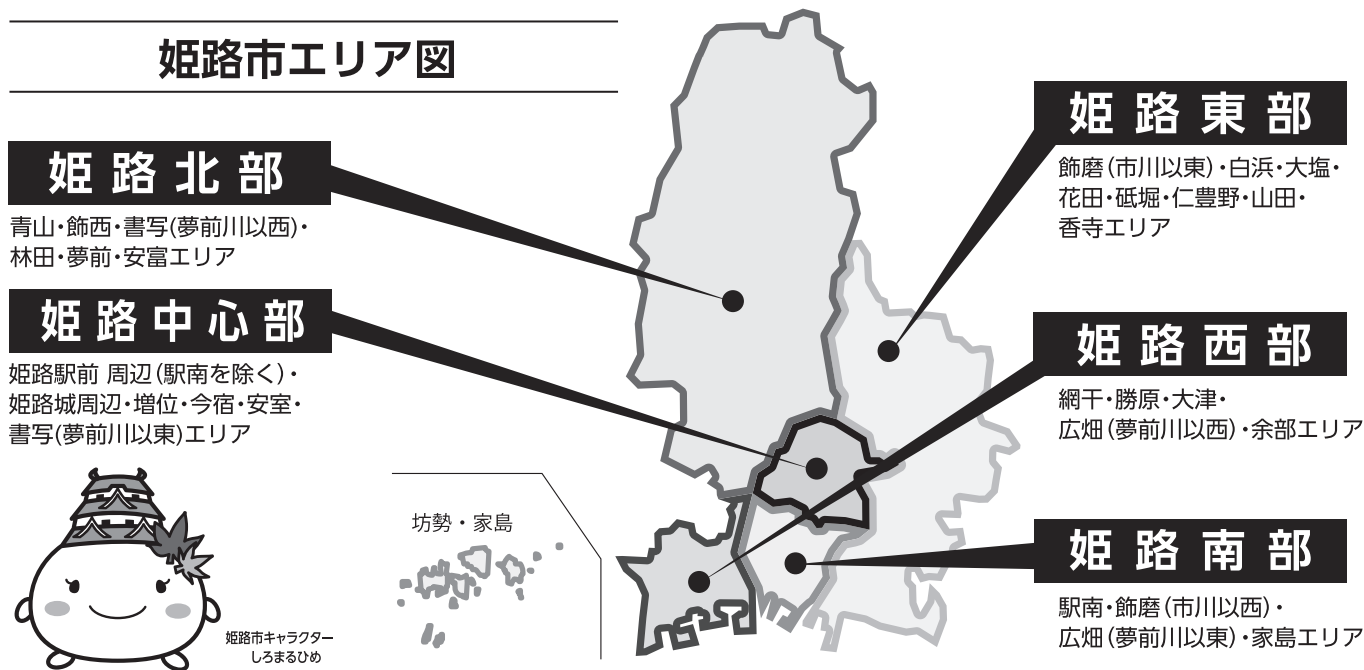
姫路市エリア図

姫路北部

青山・飾西・書写(夢前川以西)・林田・夢前・安富エリア

姫路中心部

姫路駅前 周辺(駅南を除く)・姫路城周辺・増位・今宿・安室・書写(夢前川以東)エリア

姫路市キャラクター
しろまるひめ

坊勢・家島

姫路東部

飾磨(市川以東)・白浜・大塩・花田・砥堀・仁豊野・山田・香寺エリア

姫路西部

網干・勝原・大津・広畑(夢前川以西)・余部エリア

姫路南部

駅南・飾磨(市川以西)・広畑(夢前川以東)・家島エリア